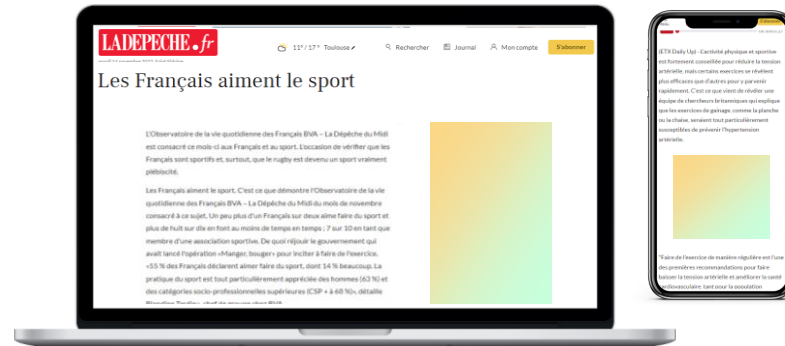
LADEPECHE.fr

11° / 17° Toulouse

Recherche

Journal

Mon compte

S'abonner

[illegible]

Les Français aiment le sport

L'Observatoire de la vie quotidienne des Français BVA – La Dépêche du Midi est consacré ce mois-ci aux Français et au sport. L'occasion de vérifier que les Français sont sportifs et, surtout, que le rugby est devenu un sport vraiment plébiscité.

Les Français aiment le sport. C'est ce que démontre l'Observatoire de la vie quotidienne des Français BVA – La Dépêche du Midi du mois de novembre consacré à ce sujet. Un peu plus d'un Français sur deux aime faire du sport et plus de huit sur dix en font au moins de temps en temps ; 7 sur 10 en tant que membre d'une association sportive. De quoi réjouir le gouvernement qui avait lancé l'opération «Manger, bouger» pour inciter à faire de l'exercice. «55 % des Français déclarent aimer faire du sport, dont 14 % beaucoup. La pratique du sport est tout particulièrement appréciée des hommes (63 %) et des catégories socio-professionnelles supérieures (CSP + à 68 %)», détaille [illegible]

S'abonner

(ETX Daily Up) - L'activité physique et sportive est fortement conseillée pour réduire la tension artérielle, mais certains exercices se révèlent plus efficaces que d'autres pour y parvenir rapidement. C'est ce que vient de révéler une équipe de chercheurs britanniques qui explique que les exercices de gainage, comme la planche ou la chaise, seraient tout particulièrement susceptibles de prévenir l'hypertension artérielle.

"Faire de l'exercice de manière régulière est l'une des premières recommandations pour faire baisser la tension artérielle et améliorer la santé cardiovasculaire, tant pour la population